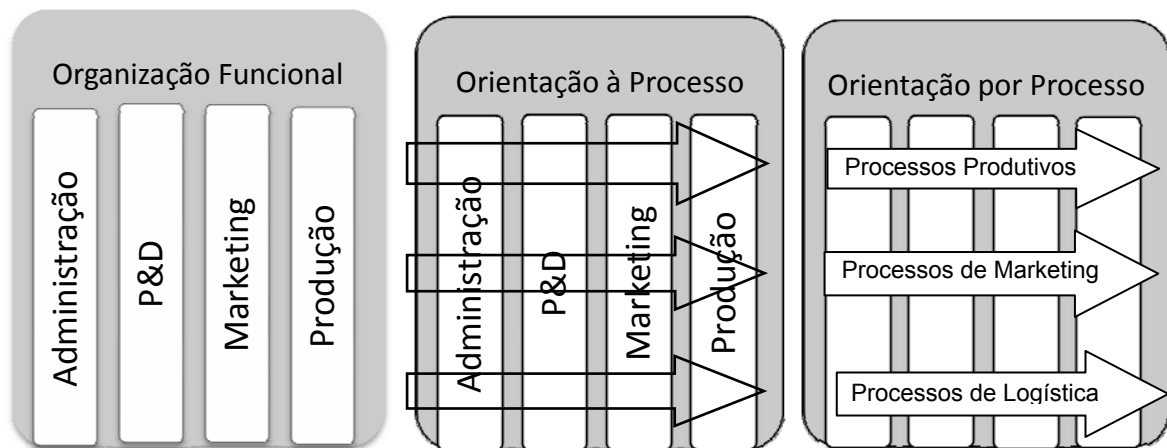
Organização Funcional

Administração

P&D

Marketing

Produção

Orientação à Processo

Administração

P&D

Marketing

Produção

Orientação por Processo

Processos Produtivos

Processos de Marketing

Processos de Logística